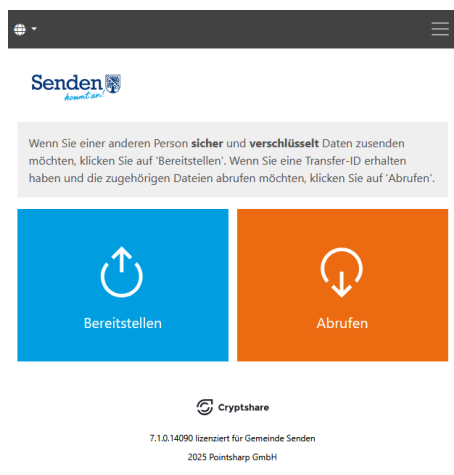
Senden
kommt an!

Wenn Sie einer anderen Person sicher und verschlüsselt Daten zusenden möchten, klicken Sie auf 'Bereitstellen'. Wenn Sie eine Transfer-ID erhalten haben und die zugehörigen Dateien abrufen möchten, klicken Sie auf 'Abrufen'.

Bereitstellen

Abrufen

Cryptshare

7.1.0.14090 lizenziert für Gemeinde Senden

2025 Pointsharp GmbH